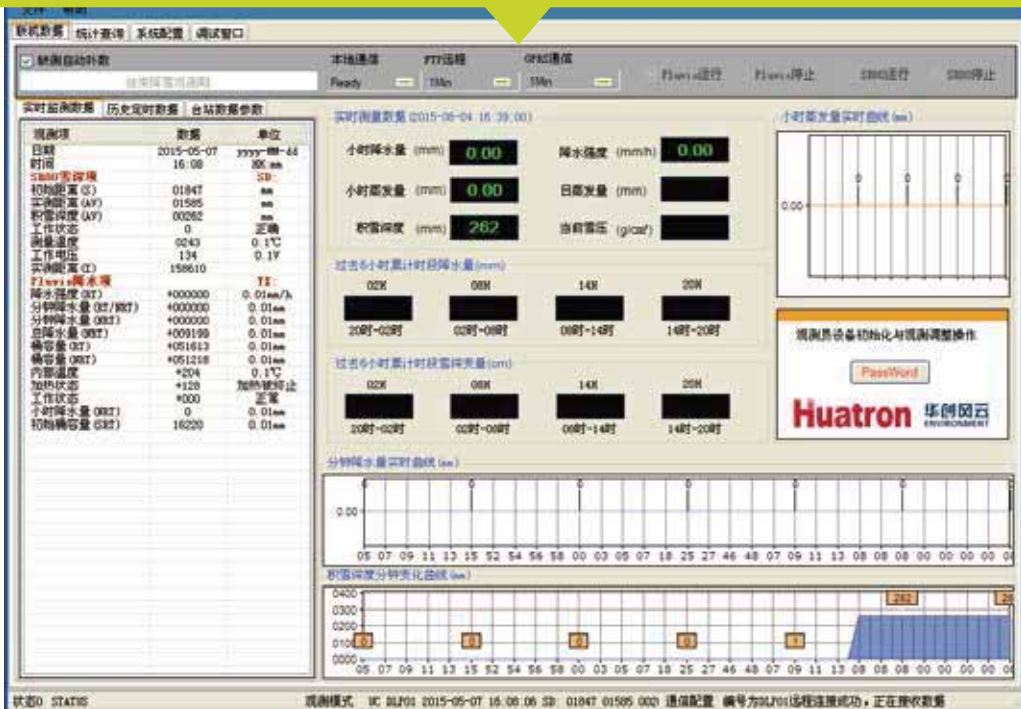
文件 帮助

联机数据 | 统计查询 | 系统配置 | 调试窗口

☑ 联测自动补数
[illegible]

本地通信 Ready
FTP远程 1Min
GPRS通信 5Min

Pluvio运行 Pluvio停止 SR50运行 SR50停止

实时监测数据 | 历史定时数据 | 台站数据参数

| 观测项 | 数据 | 单位 |
|---|---|---|
| 日期 | 2015-05-07 | yyyy-MM-dd |
| 时间 | 16:08 | HH:mm |
| SR50雪深项 | | SD: |
| 初始距离(S) | 01847 | mm |
| 实测距离(AV) | 01585 | mm |
| 积雪深度(AV) | 00262 | mm |
| 工作状态 | 0 | 正确 |
| 测量温度 | 0243 | 0.1℃ |
| 工作电压 | 134 | 0.1V |
| 实测距离(E) | 158610 | |
| Pluvio降水项 | | TE: |
| 降水强度(RT) | +000000 | 0.01mm/h |
| 分钟降水量(RT/NRT) | +000000 | 0.01mm |
| 分钟降水量(NRT) | +000000 | 0.01mm |
| 总降水量(NRT) | +009199 | 0.01mm |
| 桶容量(RT) | +051613 | 0.01mm |
| 桶容量(NRT) | +051218 | 0.01mm |
| 内部温度 | +204 | 0.1℃ |
| 加热状态 | +128 | 加热被停止 |
| 工作状态 | +000 | 正常 |
| 小时降水量(NRT) | 0 | 0.01mm |
| 初始桶容量(DRT) | 16220 | 0.01mm |

实时测量数据 (2015-05-04 16:39:00)

小时降水量 (mm) 0.00
降水强度 (mm/h) 0.00
小时蒸发量 (mm) 0.00
日蒸发量 (mm)
积雪深度 (mm) 262
当前雪压 (g/cm²)

小时蒸发量实时曲线(mm)
0.00

过去6小时累计时段降水量(mm)
02H 08H 14H 20H
20时-02时 02时-08时 08时-14时 14时-20时

过去6小时累计时段蒸发量(cm)
02H 08H 14H 20H
20时-02时 02时-08时 08时-14时 14时-20时

观测员设备初始化与观测调整操作
PassWord
Huatron 华创风云 ENVIRONMENT

分钟降水量实时曲线(mm)
0.00
05 07 09 11 13 15 52 54 56 58 00 03 05 07 18 25 27 46 48 07 09 11 13 08 08 08 00 00 00 00

积雪深度分钟变化曲线(mm)
0400 0300 0200 0100 0000
0 0 0 0 1 262 26
05 07 09 11 13 15 52 54 56 58 00 03 05 07 18 25 27 46 48 07 09 11 13 08 08 08 00 00 00 00

状态0 STATUS 观测模式 UC DLF01 2015-05-07 16:08:06 SD: 01847 01585 002 通信配置 编号为DLF01远程连接成功，正在接收数据